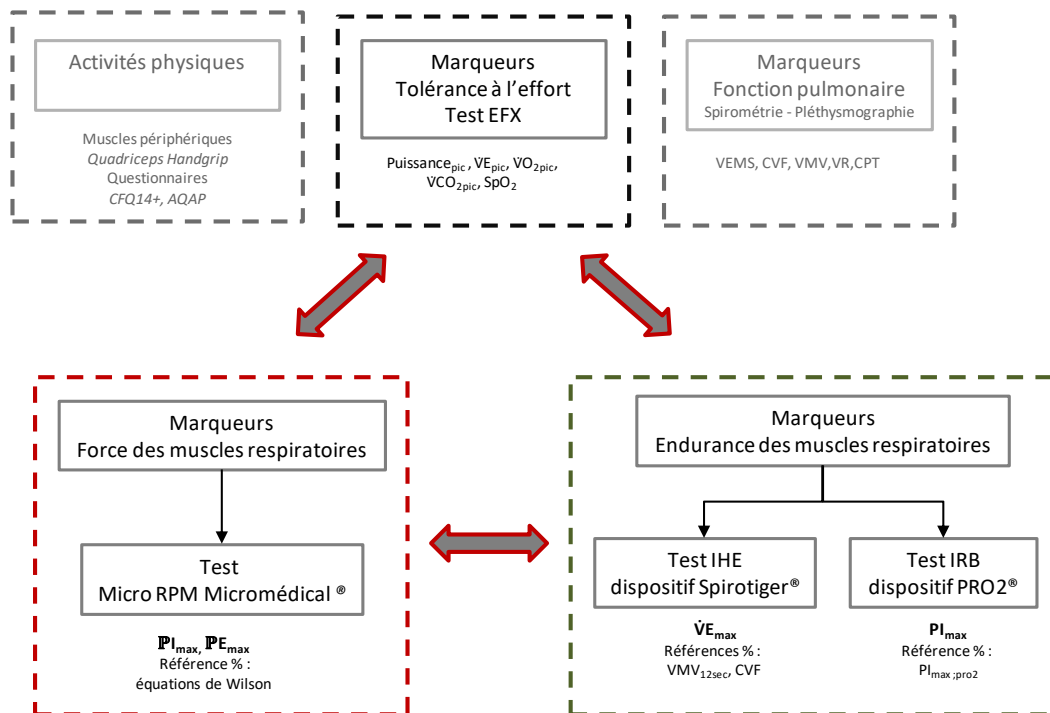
Activités physiques

Muscles périphériques
*Quadriceps Handgrip*
Questionnaires
*CFQ14+, AQAP*

Marqueurs
Tolérance à l'effort
Test EFX

Puissance$_{pic}$, VE$_{pic}$, VO$_{2pic}$, VCO$_{2pic}$, SpO$_2$

Marqueurs
Fonction pulmonaire
Spirométrie - Pléthysmographie

VEMS, CVF, VMV,VR,CPT

Marqueurs
Force des muscles respiratoires

Test
Micro RPM Micromédical ®

**PI$_{max}$, PE$_{max}$**
Référence % :
équations de Wilson

Marqueurs
Endurance des muscles respiratoires

Test IHE
dispositif Spirotiger®

**$\dot{V}E_{max}$**
Références % :
VMV$_{12sec}$, CVF

Test IRB
dispositif PRO2®

**PI$_{max}$**
Référence % :
PI$_{max ;pro2}$